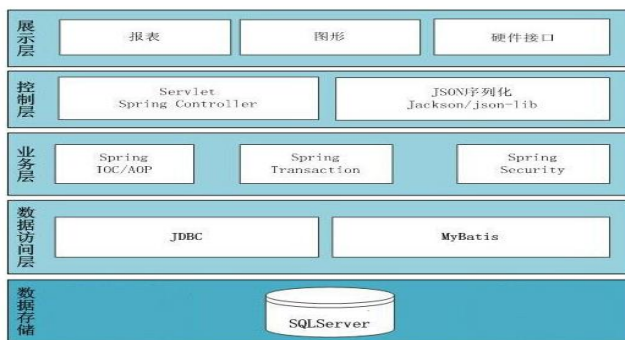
展示层

报表

图形

硬件接口

控制层

Servlet
Spring Controller

JSON序列化
Jackson/json-lib

业务层

Spring
IOC/AOP

Spring
Transaction

Spring
Security

数据访问层

JDBC

MyBatis

数据存储

SQLServer